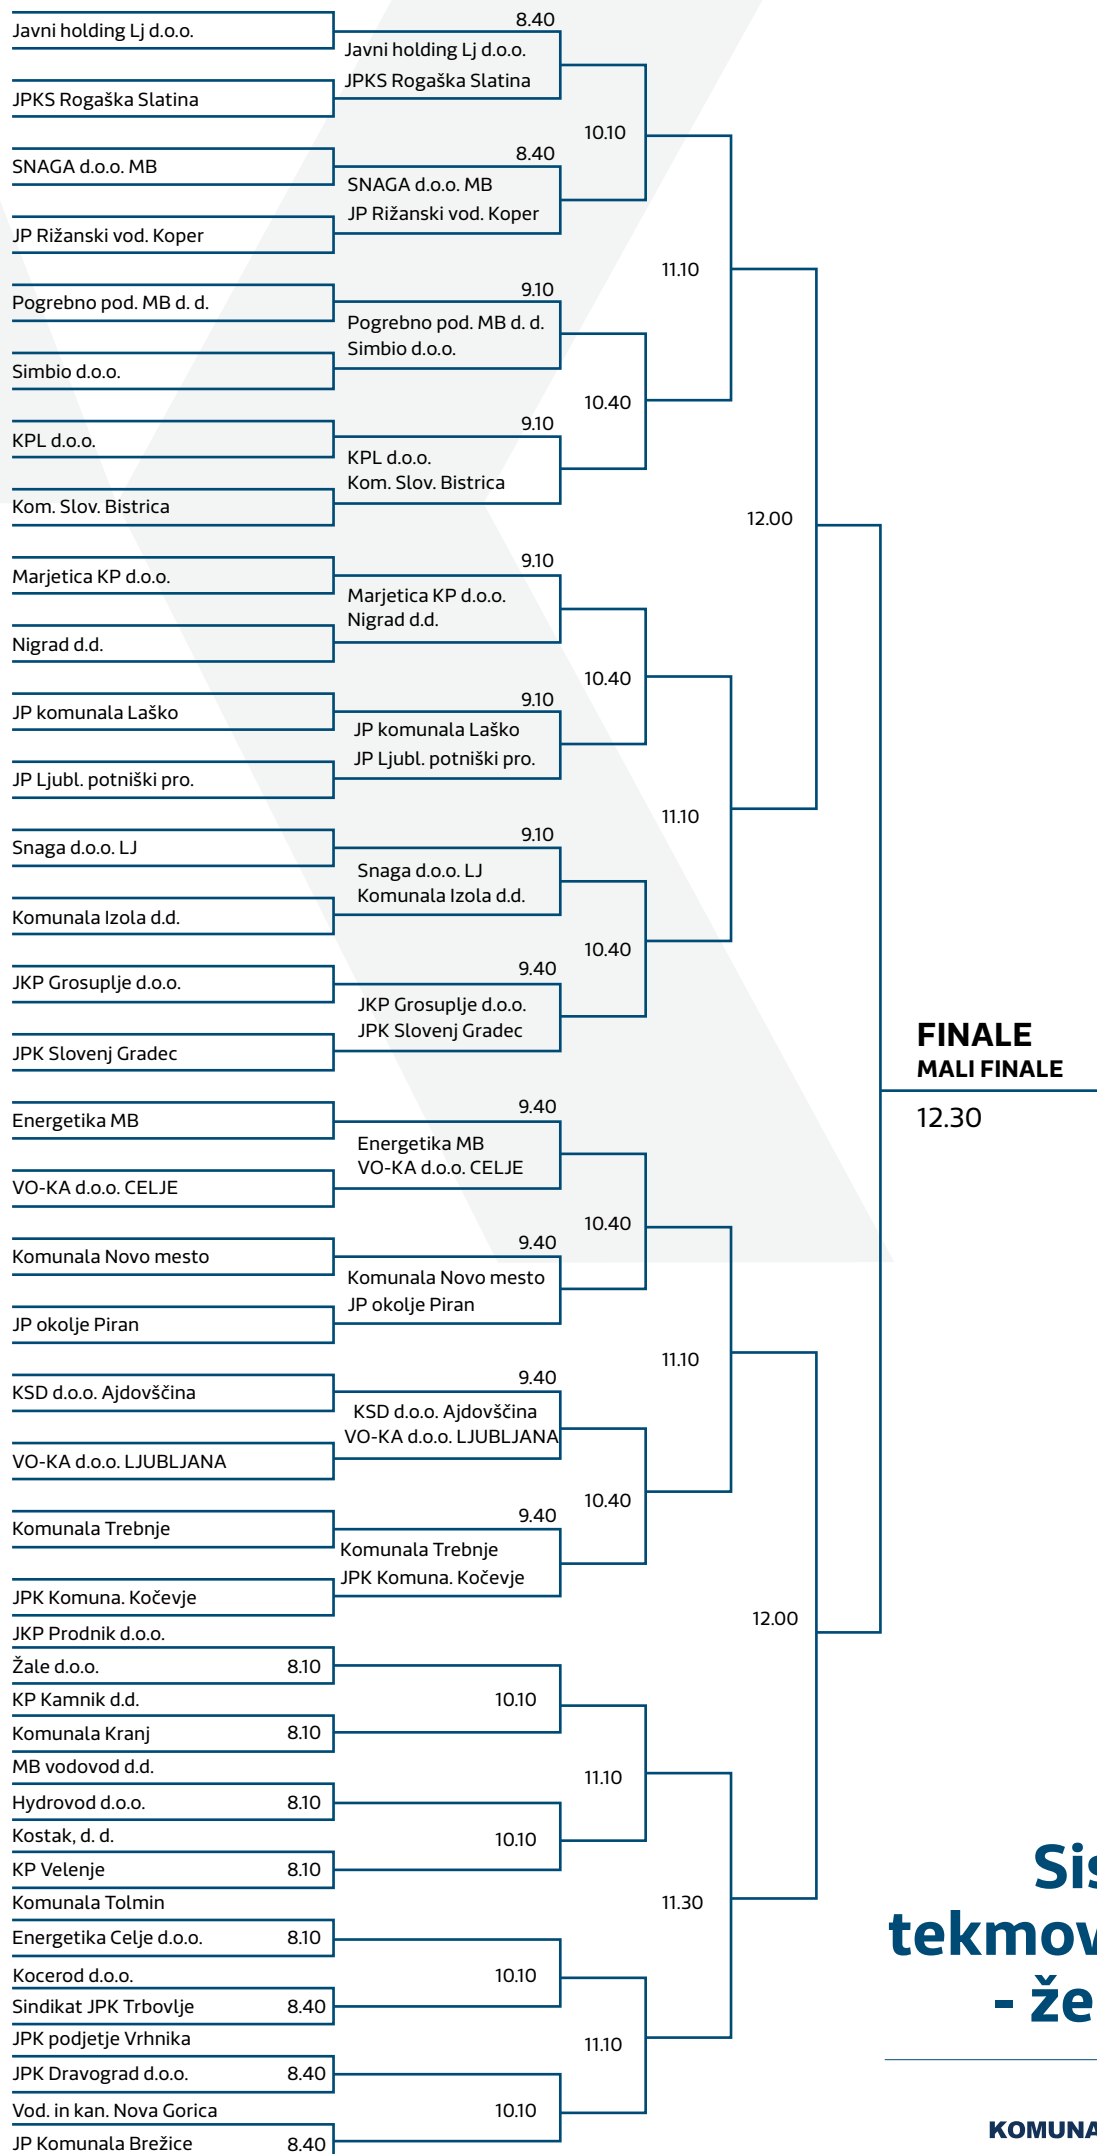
Javni holding Lj d.o.o.
8.40
Javni holding Lj d.o.o.
JPKS Rogaška Slatina
JPKS Rogaška Slatina
10.10
SNAGA d.o.o. MB
8.40
SNAGA d.o.o. MB
JP Rižanski vod. Koper
JP Rižanski vod. Koper
11.10
Pogrebno pod. MB d. d.
9.10
Pogrebno pod. MB d. d.
Simbio d.o.o.
Simbio d.o.o.
10.40
KPL d.o.o.
9.10
KPL d.o.o.
Kom. Slov. Bistrica
Kom. Slov. Bistrica
12.00
Marjetica KP d.o.o.
9.10
Marjetica KP d.o.o.
Nigrad d.d.
Nigrad d.d.
10.40
JP komunala Laško
9.10
JP komunala Laško
JP Ljubl. potniški pro.
JP Ljubl. potniški pro.
11.10
Snaga d.o.o. LJ
9.10
Snaga d.o.o. LJ
Komunala Izola d.d.
Komunala Izola d.d.
10.40
JKP Grosuplje d.o.o.
9.40
JKP Grosuplje d.o.o.
JPK Slovenj Gradec
JPK Slovenj Gradec
FINALE
MALI FINALE
12.30
Energetika MB
9.40
Energetika MB
VO-KA d.o.o. CELJE
VO-KA d.o.o. CELJE
10.40
Komunala Novo mesto
9.40
Komunala Novo mesto
JP okolje Piran
JP okolje Piran
11.10
KSD d.o.o. Ajdovščina
9.40
KSD d.o.o. Ajdovščina
VO-KA d.o.o. LJUBLJANA
VO-KA d.o.o. LJUBLJANA
10.40
Komunala Trebnje
9.40
Komunala Trebnje
JPK Komuna. Kočevje
JPK Komuna. Kočevje
12.00
JKP Prodnik d.o.o.
Žale d.o.o. 8.10
KP Kamnik d.d.
10.10
Komunala Kranj 8.10
MB vodovod d.d.
11.10
Hydrovod d.o.o. 8.10
Kostak, d. d.
10.10
KP Velenje 8.10
Komunala Tolmin
11.30
Energetika Celje d.o.o. 8.10
Kocerod d.o.o.
10.10
Sindikat JPK Trbovlje 8.40
JPK podjetje Vrhnika
11.10
JPK Dravograd d.o.o. 8.40
Vod. in kan. Nova Gorica
10.10
JP Komunala Brežice 8.40
Si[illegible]
tekmov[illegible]
- že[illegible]
KOMUNA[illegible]